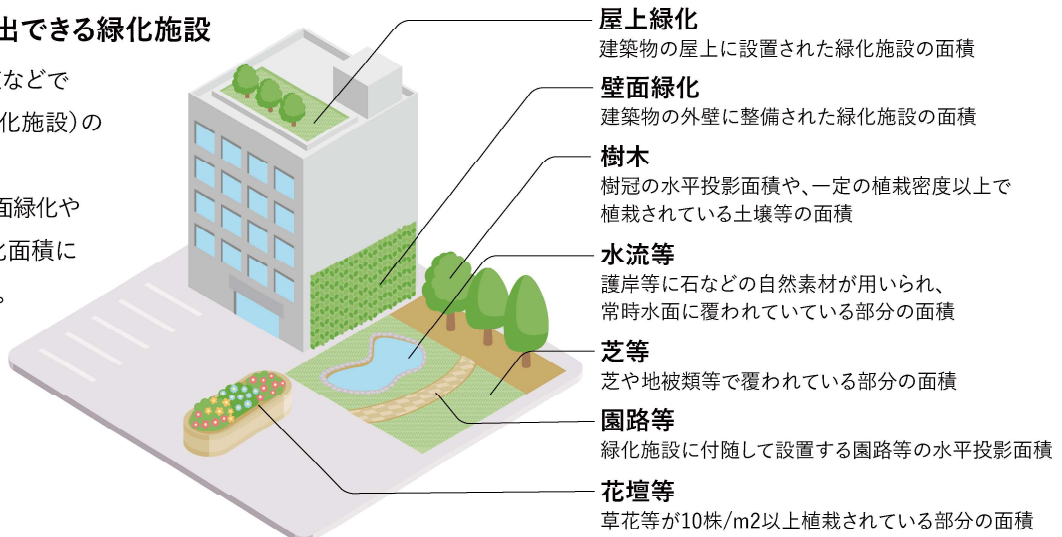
出できる緑化施設

などで

化施設）の

面緑化や

化面積に

。

屋上緑化
建築物の屋上に設置された緑化施設の面積

壁面緑化
建築物の外壁に整備された緑化施設の面積

樹木
樹冠の水平投影面積や、一定の植栽密度以上で植栽されている土壌等の面積

水流等
護岸等に石などの自然素材が用いられ、常時水面に覆われていている部分の面積

芝等
芝や地被類等で覆われている部分の面積

園路等
緑化施設に付随して設置する園路等の水平投影面積

花壇等
草花等が10株/m2以上植栽されている部分の面積